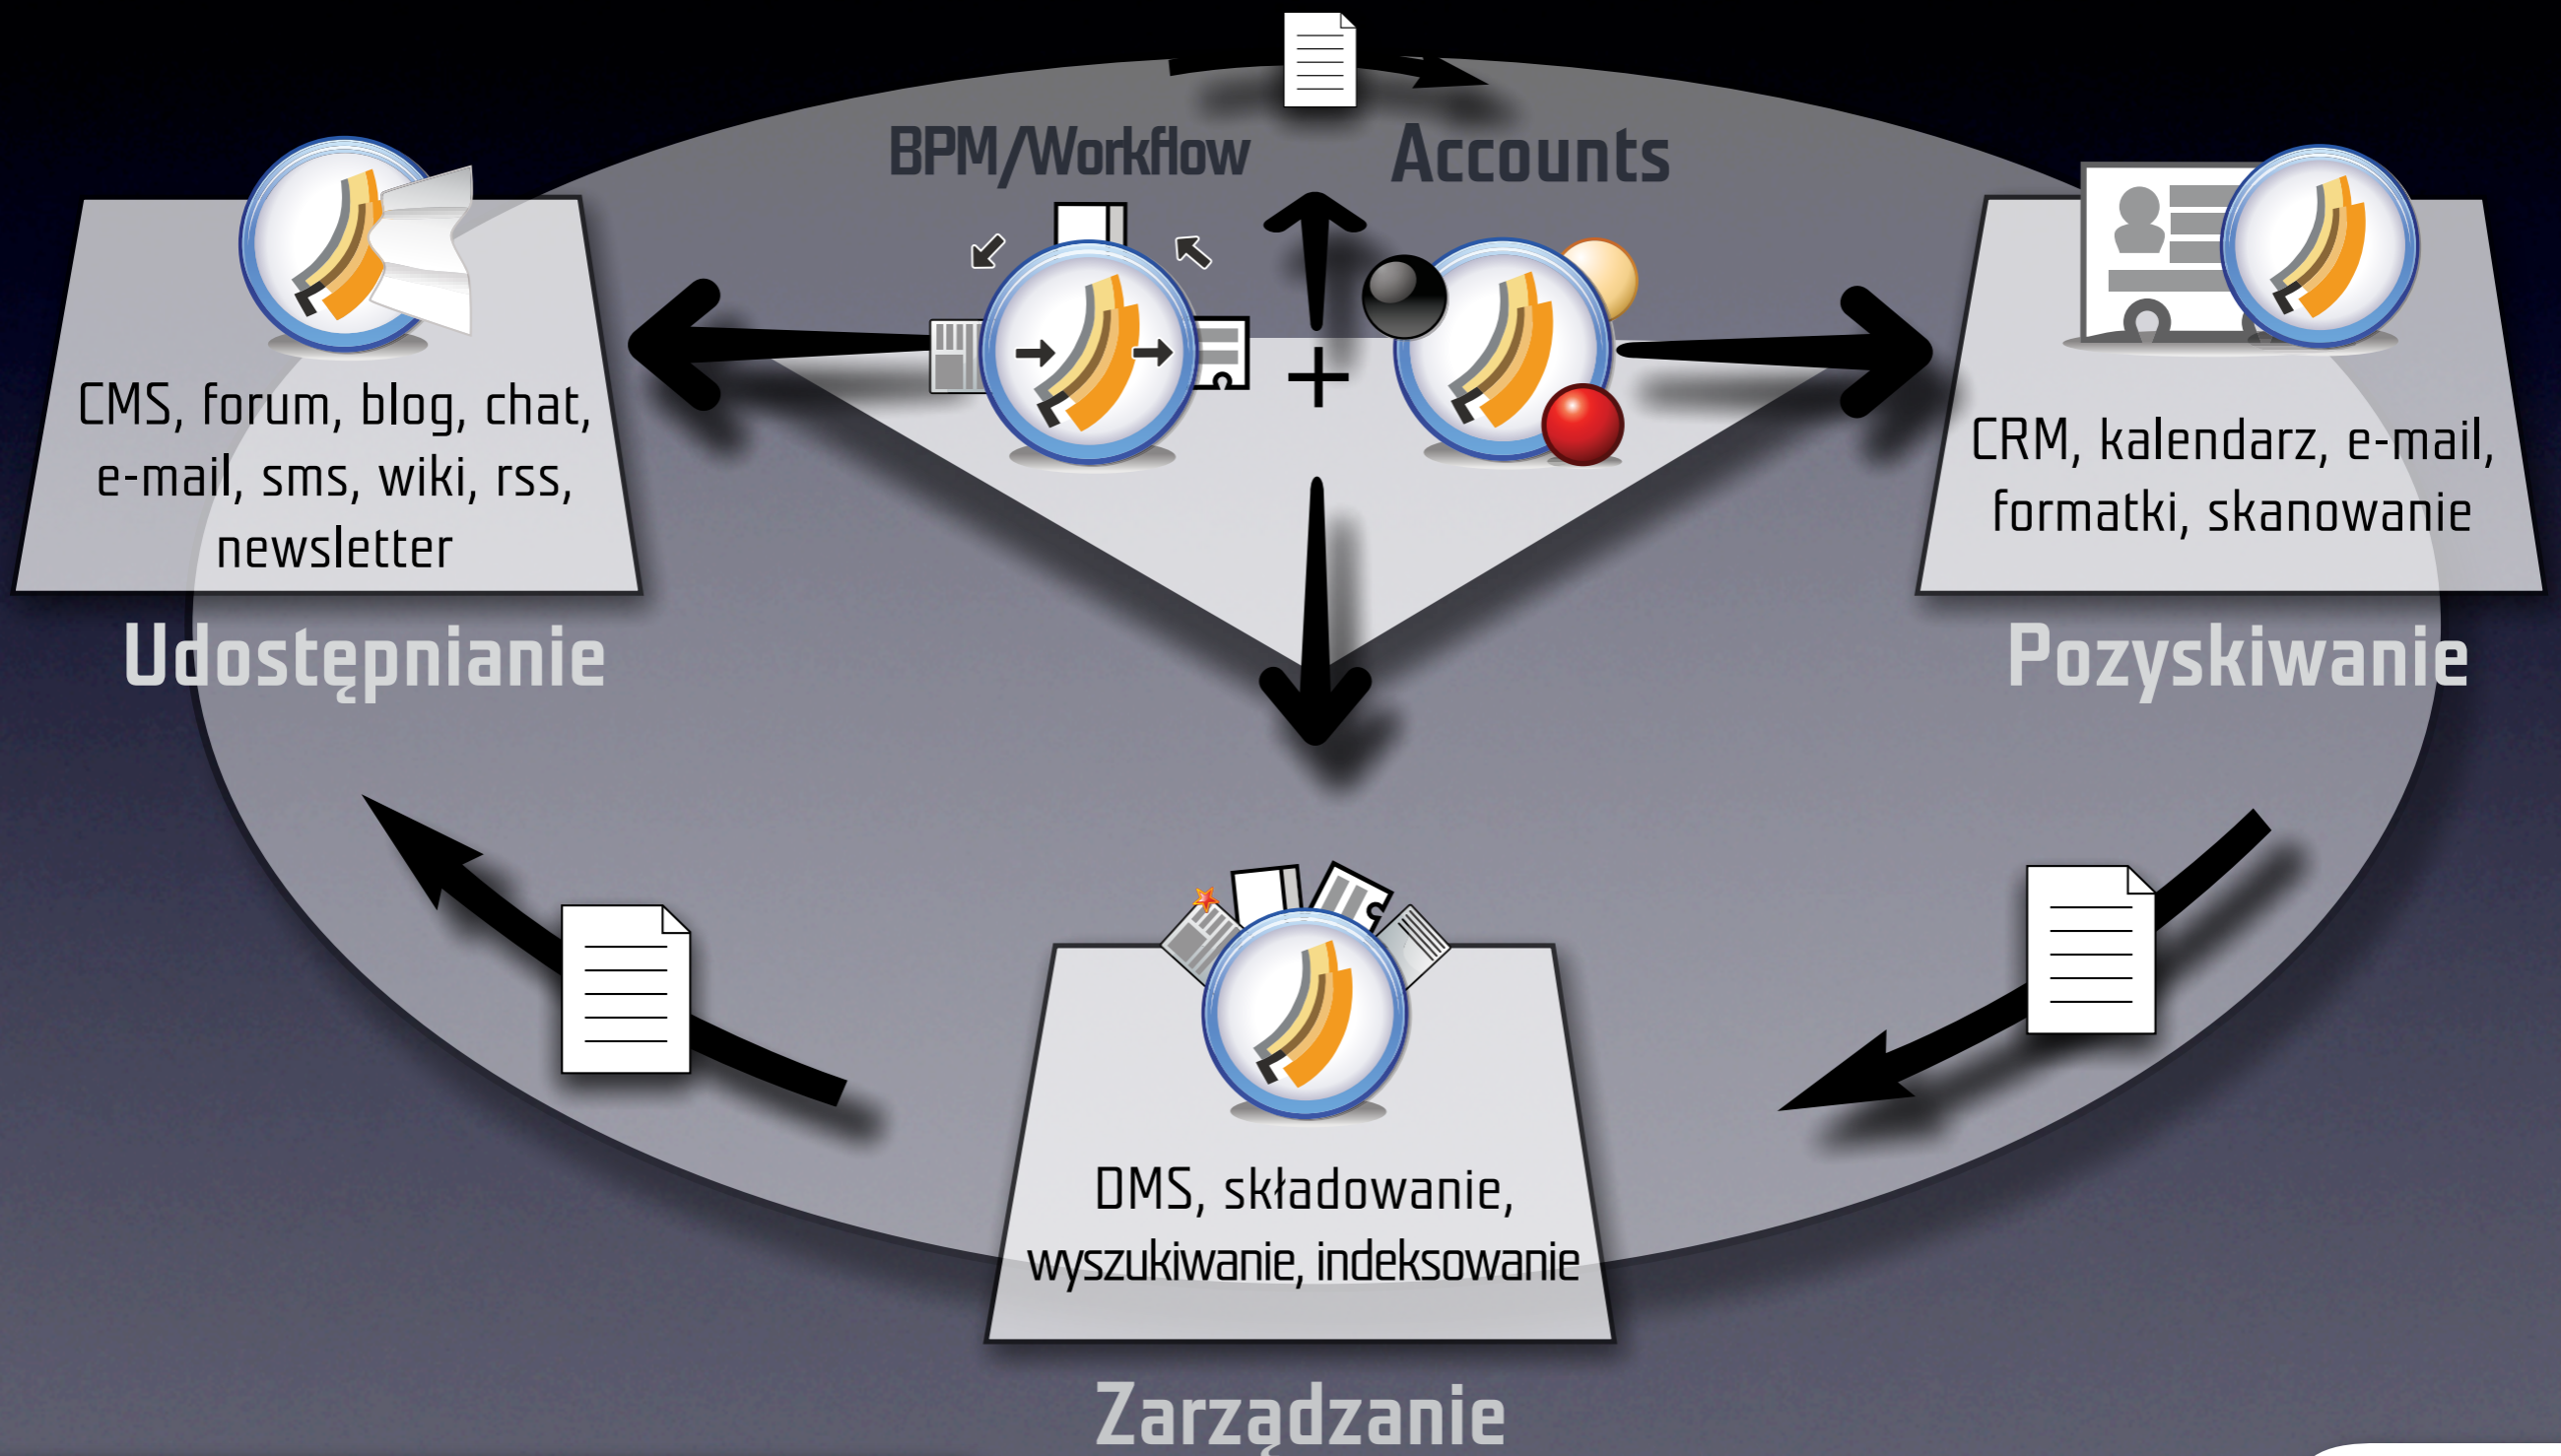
BPM/Workflow

Accounts

+

CMS, forum, blog, chat, e-mail, sms, wiki, rss, newsletter

Udostępnianie

CRM, kalendarz, e-mail, formatki, skanowanie

Pozyskiwanie

DMS, składowanie, wyszukiwanie, indeksowanie

Zarządzanie